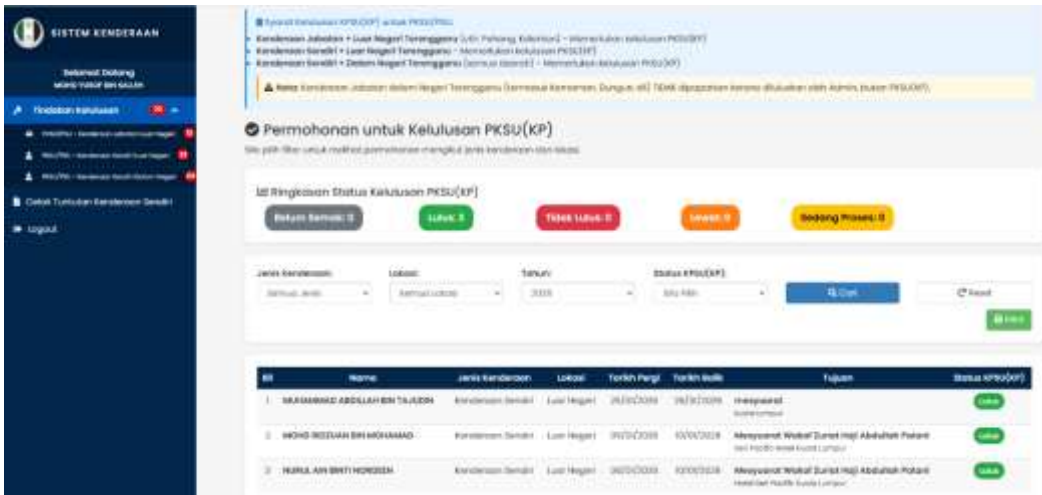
SISTEM KENDERAAN

Selamat Datang
MOHD YUSOF BIN SALLEH

Tindakan Kelulusan

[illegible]

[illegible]

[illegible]

Cetak Tuntutan Kenderaan Sendiri

Logout

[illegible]
Kenderaan Jabatan + Luar Negeri Terengganu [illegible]
Kenderaan Sendiri + Luar Negeri Terengganu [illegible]
Kenderaan Sendiri + Dalam Negeri Terengganu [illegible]

Nota: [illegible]

Permohonan untuk Kelulusan PKSU(KP)

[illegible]

Ringkasan Status Kelulusan PKSU(KP)

Belum Semak: 0 Lulus: 3 Tidak Lulus: 0 Lewat: 0 Sedang Proses: 0

Jenis Kenderaan: Semua Jenis
Lokasi: Semua Lokasi
Tahun: 2025
Status KPSU(KP): Sila Pilih
Q Cari
C Reset
Excel

| Bil | Nama | Jenis Kenderaan | Lokasi | Tarikh Pergi | Tarikh Balik | Tujuan | Status KPSU(KP) |
|---|---|---|---|---|---|---|---|
| 1 | MUHAMMAD ABDILLAH BIN TAJUDIN | Kenderaan Sendiri | Luar Negeri | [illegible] | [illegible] | mesyuarat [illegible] | Lulus |
| 2 | MOHD RIDZUAN BIN MOHAMAD | Kenderaan Sendiri | Luar Negeri | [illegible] | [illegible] | Mesyuarat Wakaf Zurat Haji Abdullah Fatani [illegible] | Lulus |
| 3 | NURUL AIN BINTI NORDZIN | Kenderaan Sendiri | Luar Negeri | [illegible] | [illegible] | Mesyuarat Wakaf Zurat Haji Abdullah Fatani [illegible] | Lulus |